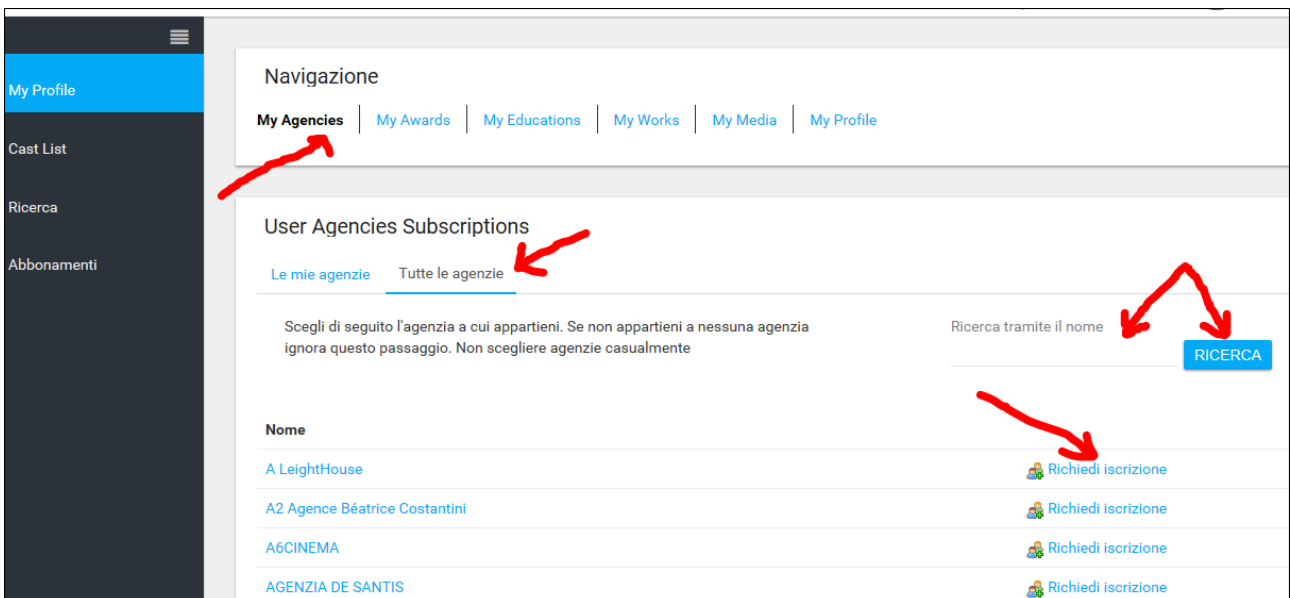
My Profile

Cast List

Ricerca

Abbonamenti

Navigazione

My Agencies | My Awards | My Educations | My Works | My Media | My Profile

User Agencies Subscriptions

Le mie agenzie | Tutte le agenzie

Scegli di seguito l'agenzia a cui appartieni. Se non appartieni a nessuna agenzia ignora questo passaggio. Non scegliere agenzie casualmente

Ricerca tramite il nome

RICERCA

| Nome | |
|---|---|
| A LeightHouse | Richiedi iscrizione |
| A2 Agence Béatrice Costantini | Richiedi iscrizione |
| A6CINEMA | Richiedi iscrizione |
| AGENZIA DE SANTIS | Richiedi iscrizione |